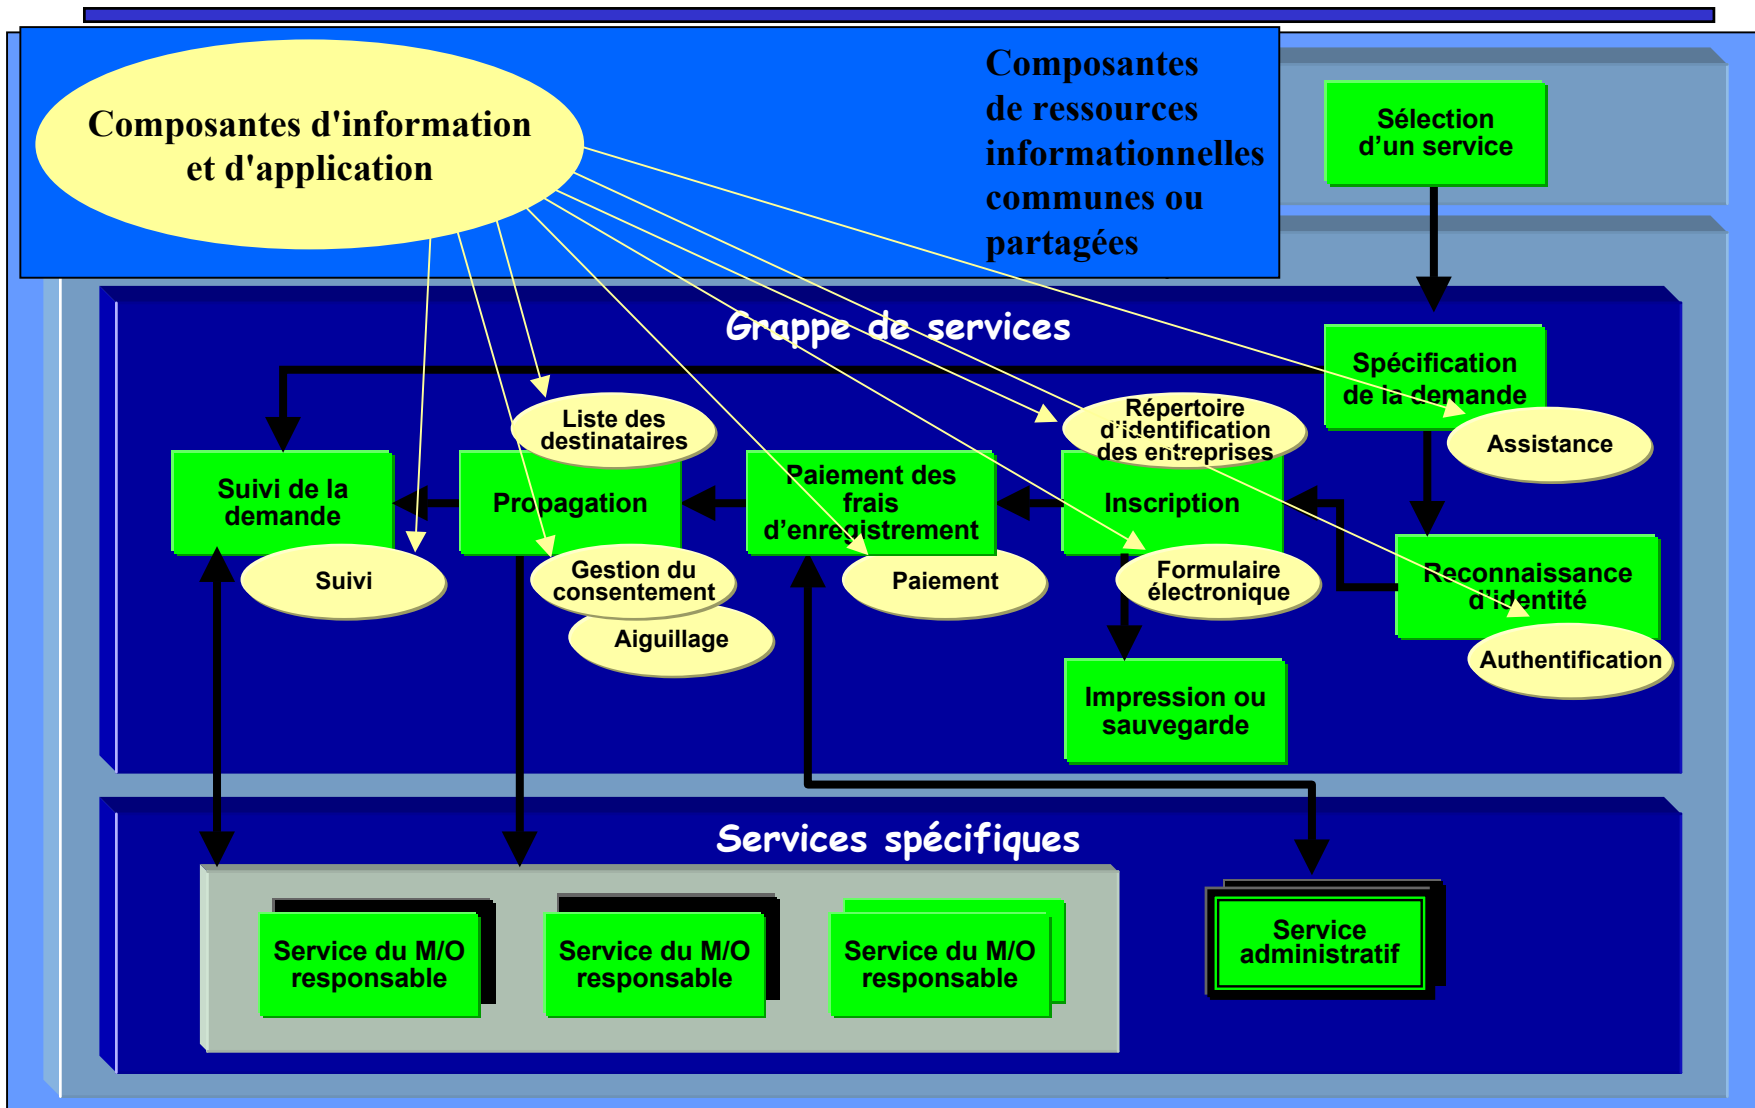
Composantes d'information et d'application

Composantes de ressources informationnelles communes ou partagées

Sélection d'un service

Grappe de services

Spécification de la demande

Assistance

Liste des destinataires

Répertoire d'identification des entreprises

Suivi de la demande

Propagation

Paiement des frais d'enregistrement

Inscription

Reconnaissance d'identité

Suivi

Gestion du consentement

Paiement

Formulaire électronique

Authentification

Aiguillage

Impression ou sauvegarde

Services spécifiques

Service du M/O responsable

Service du M/O responsable

Service du M/O responsable

Service administratif